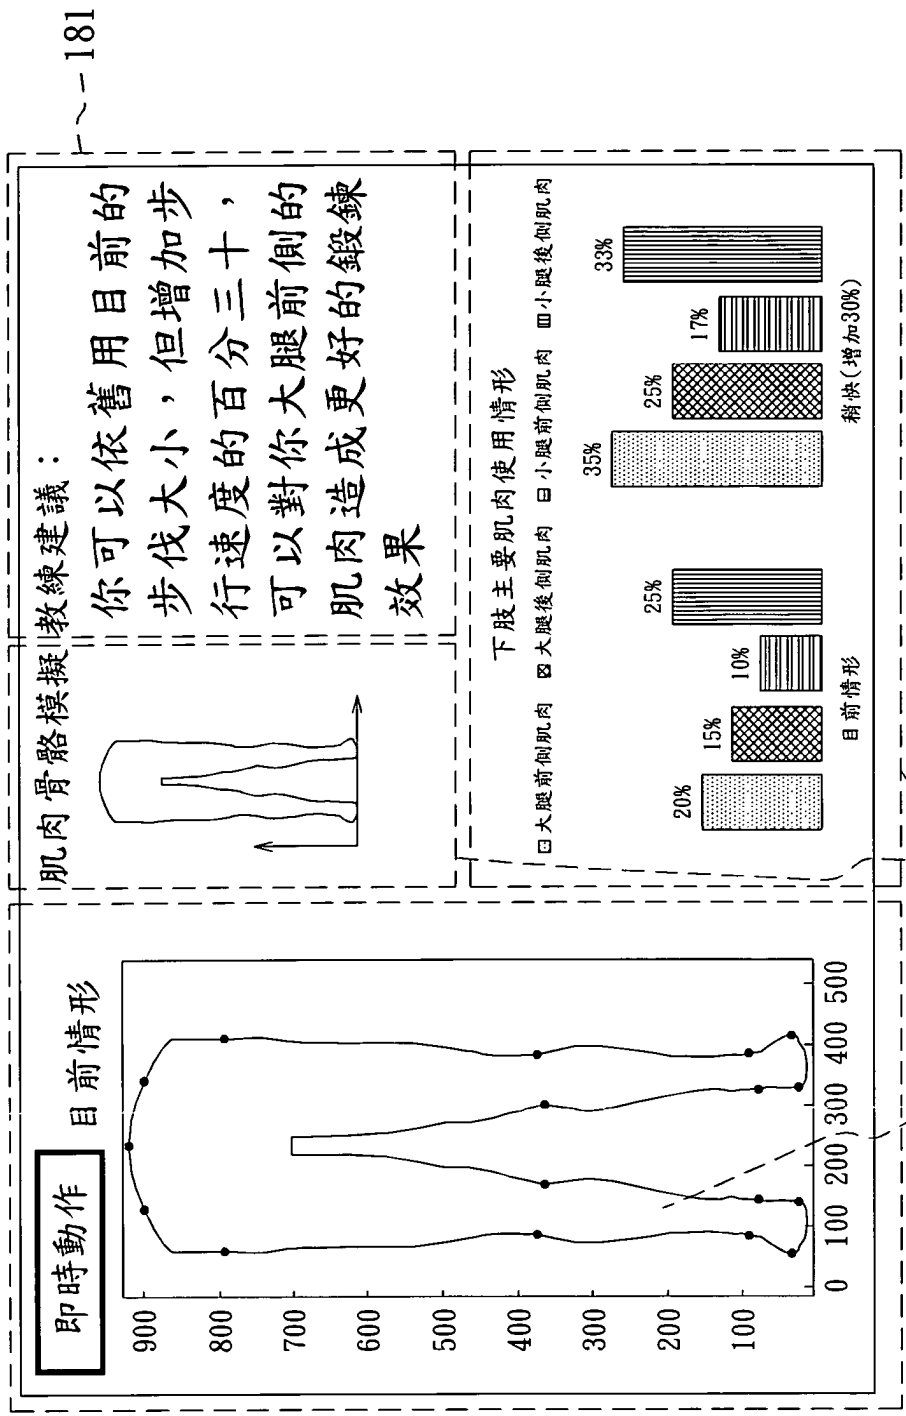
181

即時動作

目前情形

900
800
700
600
500
400
300
200
100

0
100
200
300
400
500

肌肉骨骼模擬

教練建議：
你可以依舊用目前的步伐大小，但增加步行速度的百分三十，可以對你大腿前側的肌肉造成更好的鍛鍊效果

下肢主要肌肉使用情形

大腿前側肌肉
大腿後側肌肉
小腿前側肌肉
小腿後側肌肉

20%
15%
10%
25%
目前情形

35%
25%
17%
33%
稍快(增加30%)